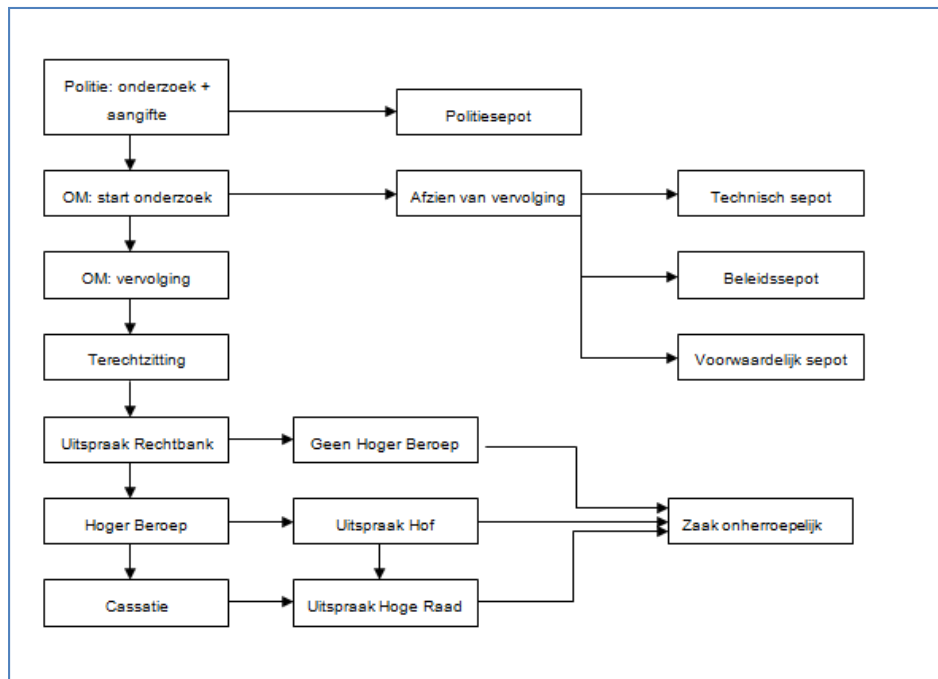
Politie: onderzoek + aangifte

Politiesepot

OM: start onderzoek

Afzien van vervolging

Technisch sepot

OM: vervolging

Beleidssepot

Terechtzitting

Voorwaardelijk sepot

Uitspraak Rechtbank

Geen Hoger Beroep

Hoger Beroep

Uitspraak Hof

Zaak onherroepelijk

Cassatie

Uitspraak Hoge Raad